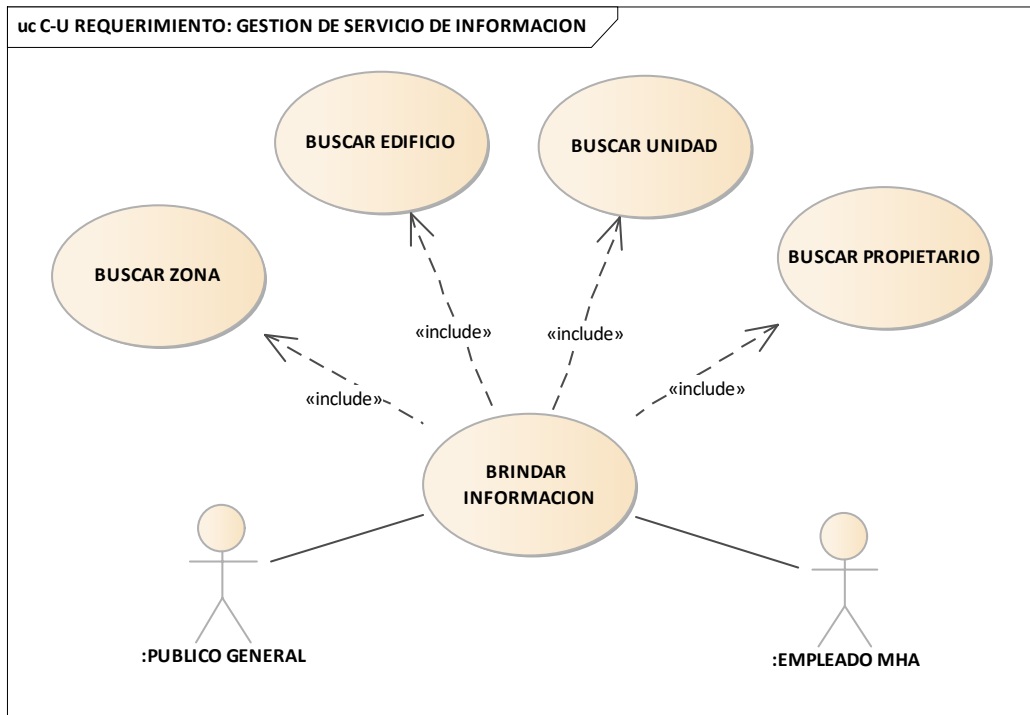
uc C-U REQUERIMIENTO: GESTION DE SERVICIO DE INFORMACION

BUSCAR EDIFICIO

BUSCAR UNIDAD

BUSCAR ZONA

BUSCAR PROPIETARIO

«include»

«include»

«include»

«include»

BRINDAR INFORMACION

:PUBLICO GENERAL

:EMPLEADO MHA